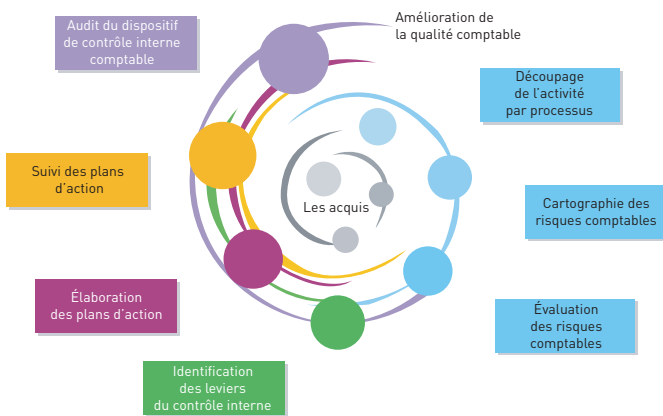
Audit du dispositif de contrôle interne comptable

Amélioration de la qualité comptable

Découpage de l'activité par processus

Suivi des plans d'action

Les acquis

Cartographie des risques comptables

Élaboration des plans d'action

Évaluation des risques comptables

Identification des leviers du contrôle interne